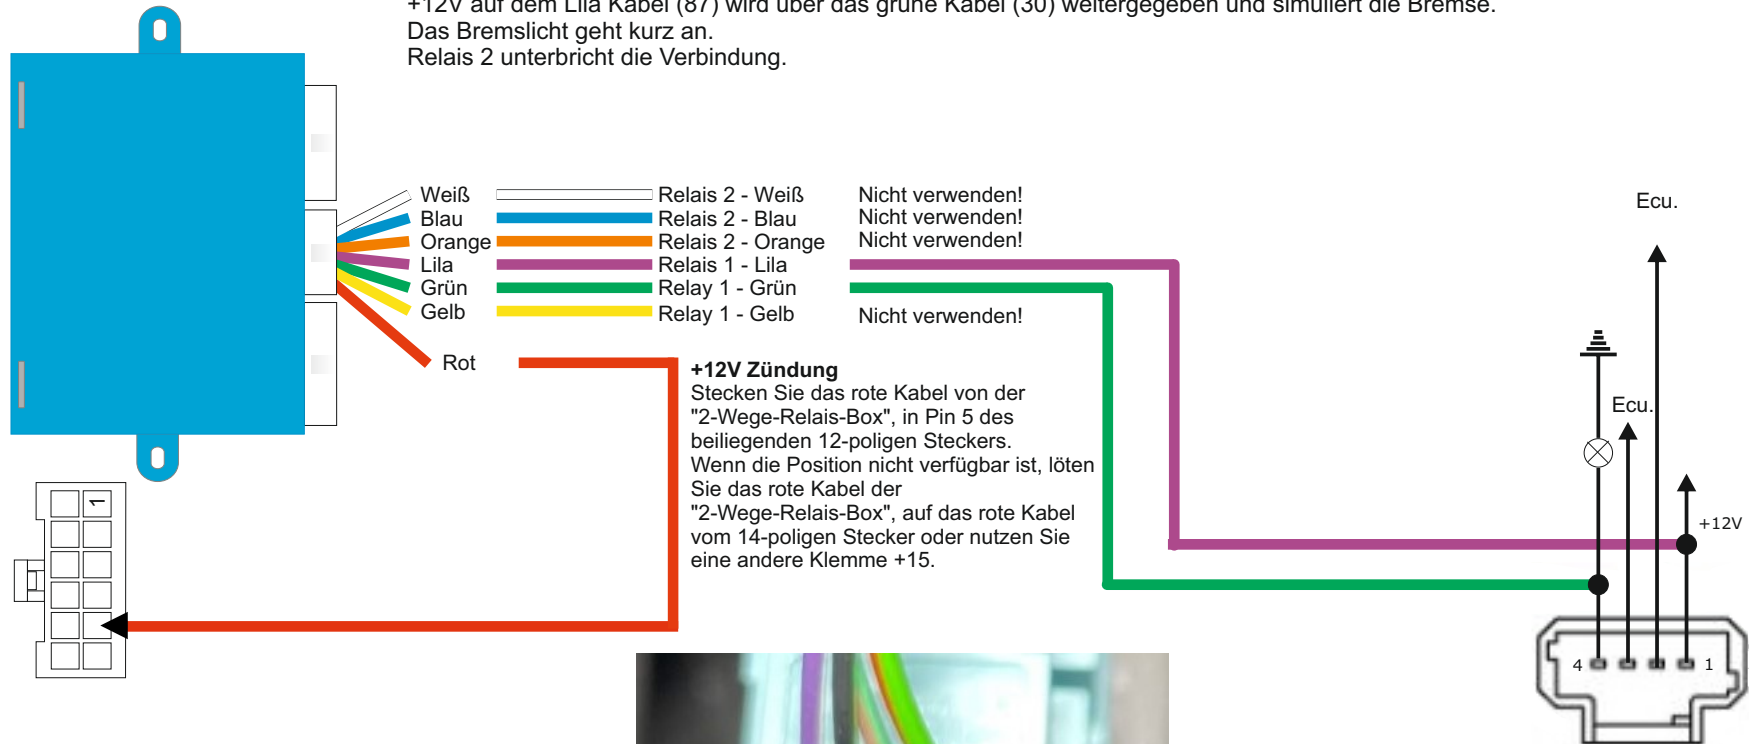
+12V auf dem Lila Kabel (87) wird über das grüne Kabel (30) weitergegeben und simuliert die Bremse.
Das Bremslicht geht kurz an.
Relais 2 unterbricht die Verbindung.

Weiß
Blau
Orange
Lila
Grün
Gelb
Rot

Relais 2 - Weiß
Relais 2 - Blau
Relais 2 - Orange
Relais 1 - Lila
Relay 1 - Grün
Relay 1 - Gelb

Nicht verwenden!
Nicht verwenden!
Nicht verwenden!
Nicht verwenden!

Ecu.
Ecu.
+12V

+12V Zündung
Stecken Sie das rote Kabel von der "2-Wege-Relais-Box", in Pin 5 des beiliegenden 12-poligen Steckers.
Wenn die Position nicht verfügbar ist, löten Sie das rote Kabel der "2-Wege-Relais-Box", auf das rote Kabel vom 14-poligen Stecker oder nutzen Sie eine andere Klemme +15.

1
4
1